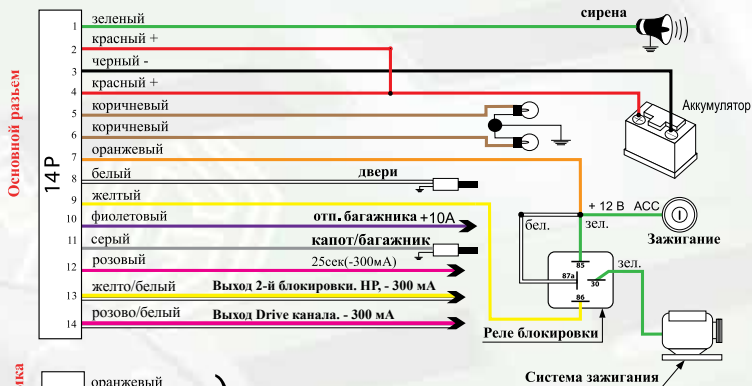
Основной разъём

14P

1 зеленый
2 красный +
3 черный -
4 красный +
5 коричневый
6 коричневый
7 оранжевый
8 белый
9 желтый
10 фиолетовый
11 серый
12 розовый
13 желто/белый
14 розово/белый

сирена

Аккумулятор

двери

отп. багажника +10А

капот/багажник

25сек(-300мА)

Выход 2-й блокировки. НР, - 300 мА

Выход Drive канала. - 300 мА

+ 12 В ACC

Зажигание

бел.

зел.

зел.

85

87а

30

86

Реле блокировки

Система зажигания

ика

оранжевый